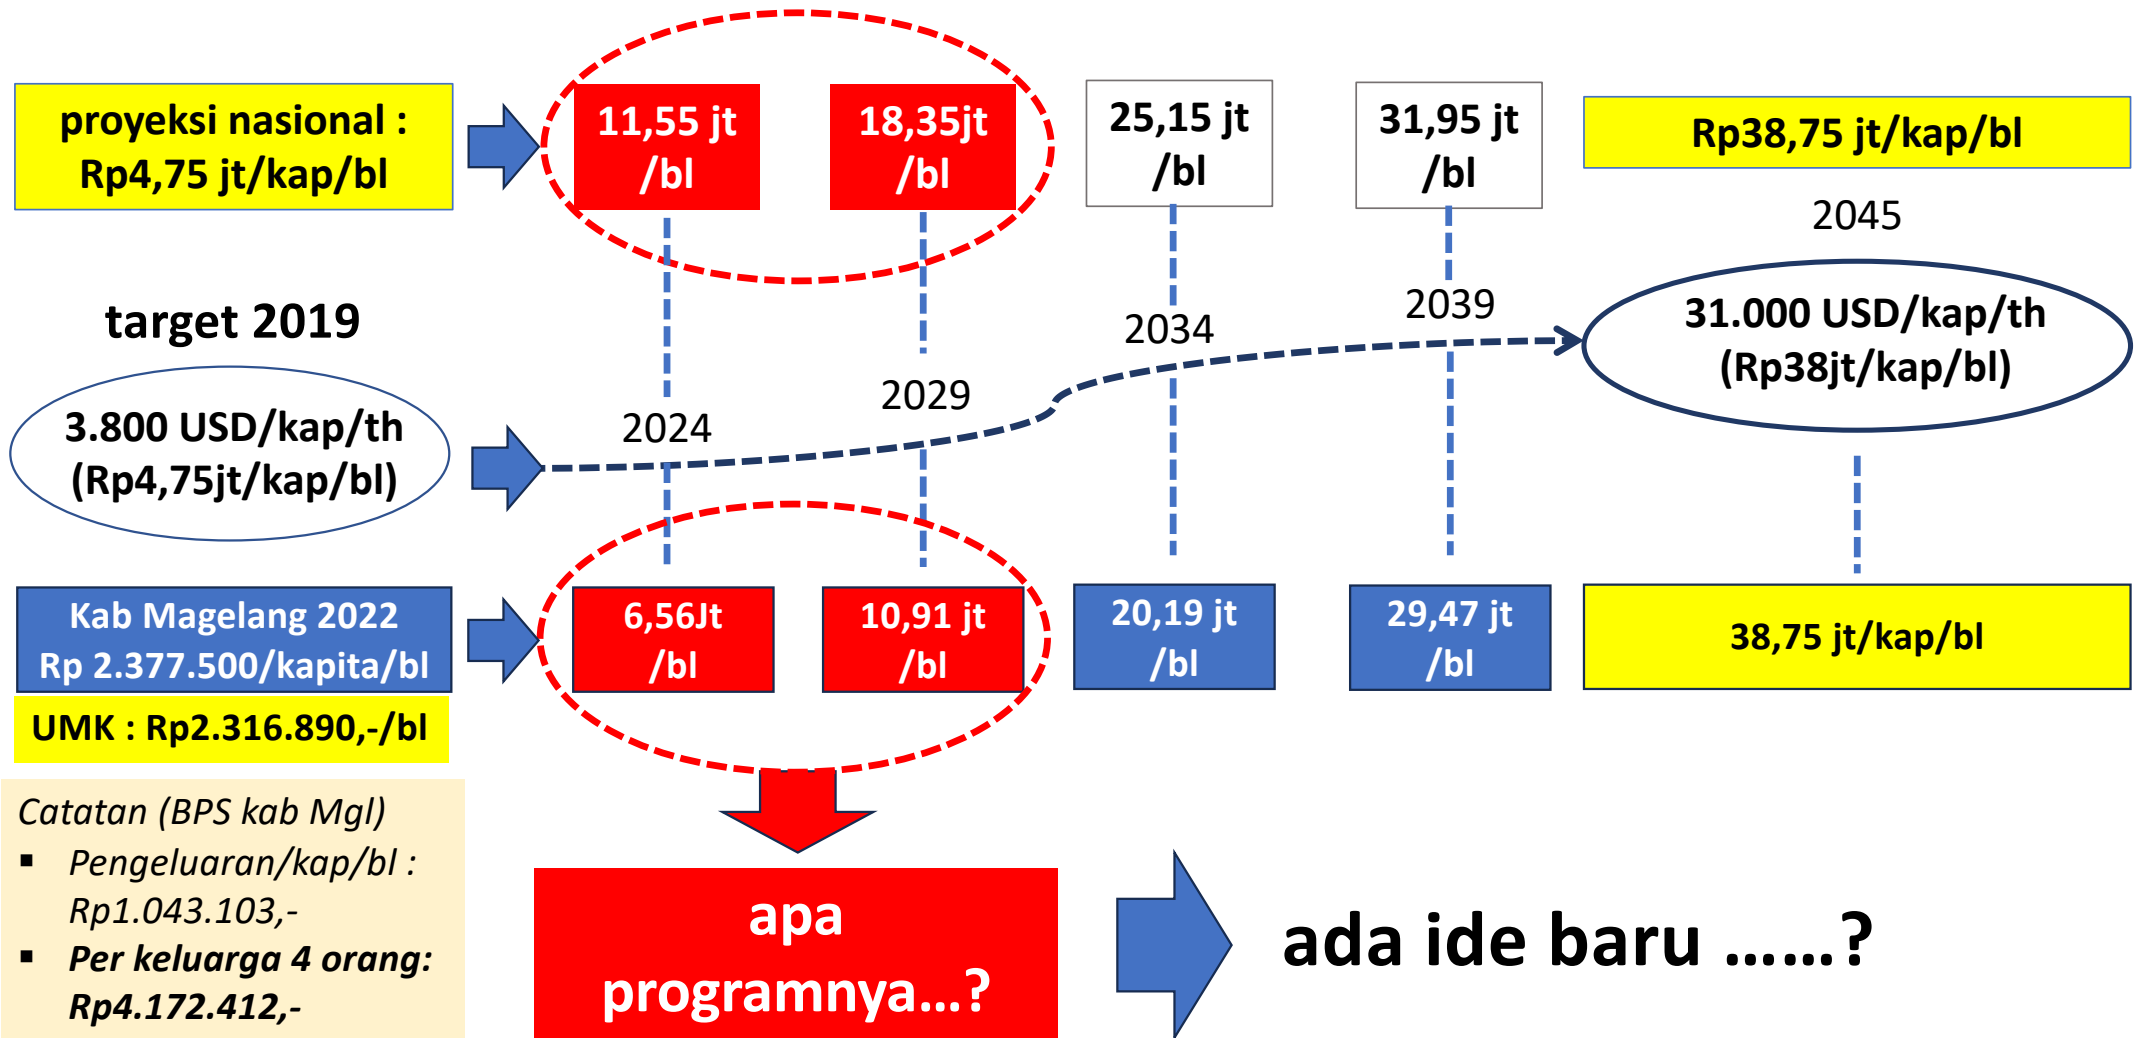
proyeksi nasional : Rp4,75 jt/kap/bl

11,55 jt /bl

18,35jt /bl

25,15 jt /bl

31,95 jt /bl

Rp38,75 jt/kap/bl

2045

target 2019

2034

2039

31.000 USD/kap/th (Rp38jt/kap/bl)

2029

3.800 USD/kap/th (Rp4,75jt/kap/bl)

2024

Kab Magelang 2022 Rp 2.377.500/kapita/bl

6,56Jt /bl

10,91 jt /bl

20,19 jt /bl

29,47 jt /bl

38,75 jt/kap/bl

UMK : Rp2.316.890,-/bl

Catatan (BPS kab Mgl)
▪ Pengeluaran/kap/bl : Rp1.043.103,-
▪ Per keluarga 4 orang: Rp4.172.412,-

apa programnya...?

ada ide baru ......?